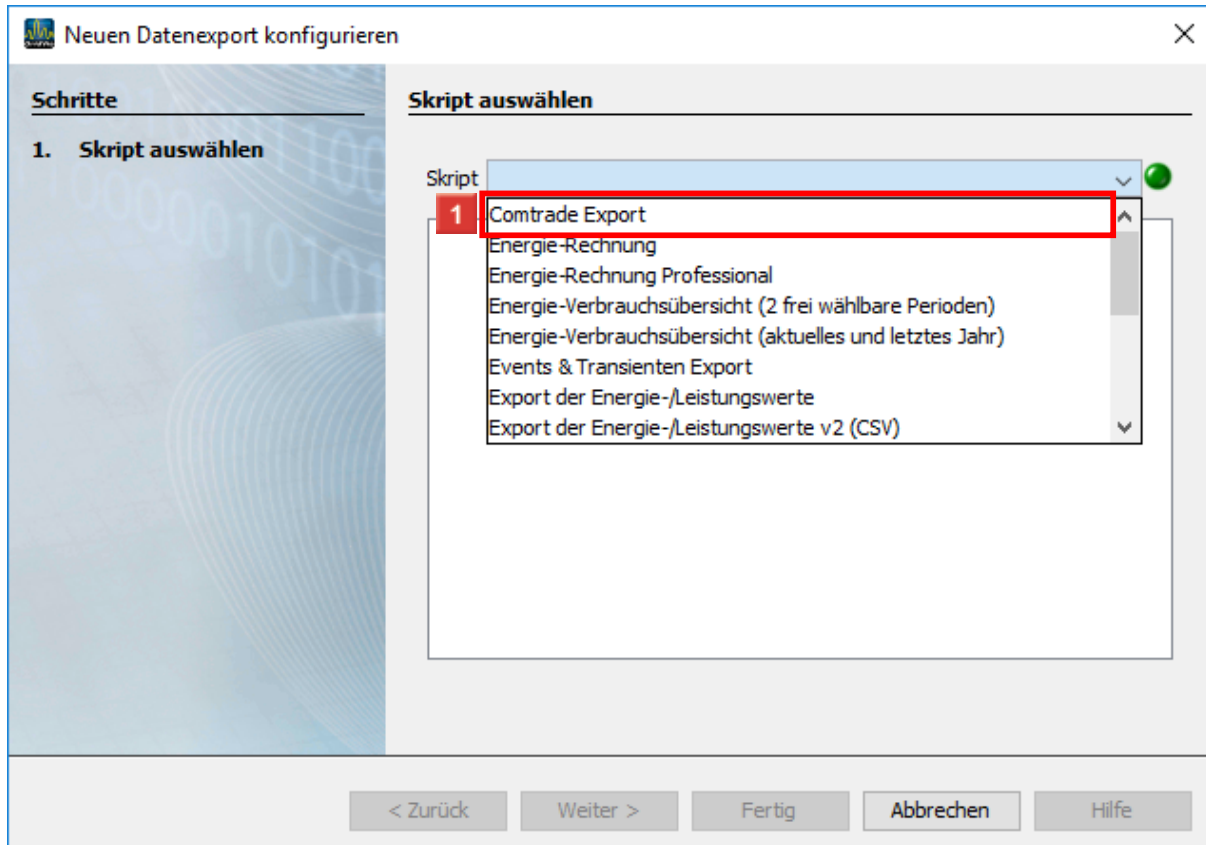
Neuen Datenexport konfigurieren

Schritte

1. Skript auswählen

Skript auswählen

Skript

1

Comtrade Export
Energie-Rechnung
Energie-Rechnung Professional
Energie-Verbrauchsübersicht (2 frei wählbare Perioden)
Energie-Verbrauchsübersicht (aktuelles und letztes Jahr)
Events & Transienten Export
Export der Energie-/Leistungswerte
Export der Energie-/Leistungswerte v2 (CSV)

< Zurück  Weiter >  Fertig  Abbrechen  Hilfe